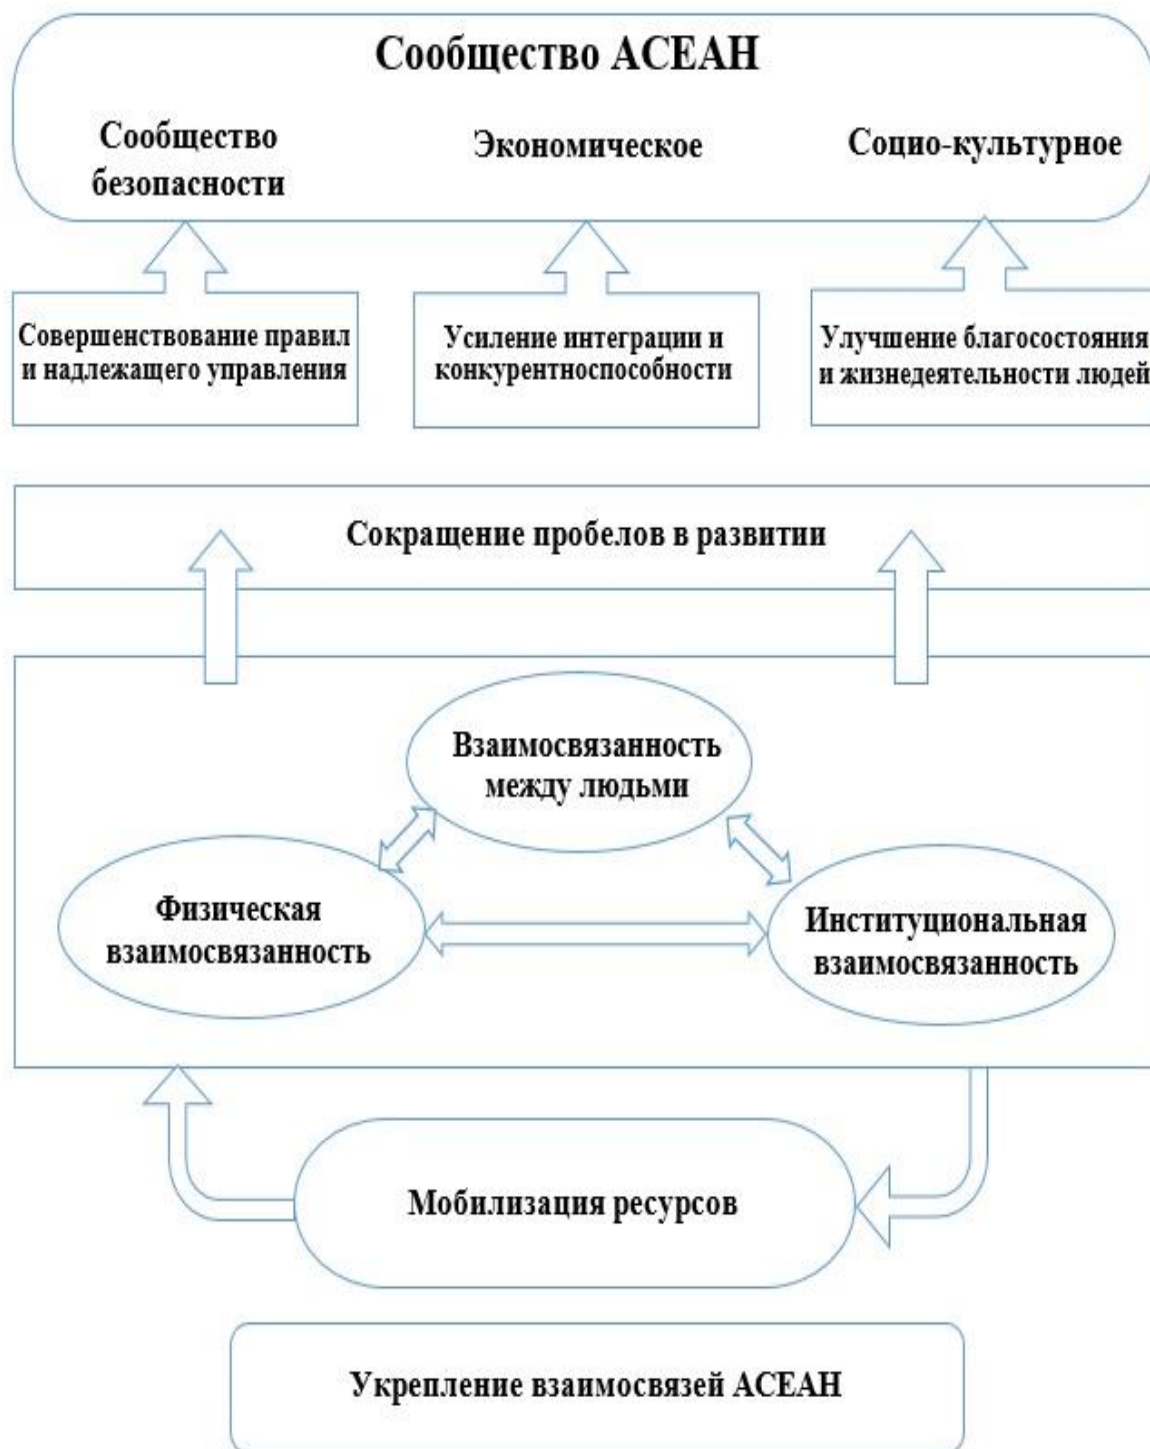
Сообщество АСЕАН

Сообщество безопасности

Экономическое

Социо-культурное

Совершенствование правил и надлежащего управления

Усиление интеграции и конкурентноспособности

Улучшение благосостояния и жизнедеятельности людей

Сокращение пробелов в развитии

Взаимосвязанность между людьми

Физическая взаимосвязанность

Институциональная взаимосвязанность

Мобилизация ресурсов

Укрепление взаимосвязей АСЕАН